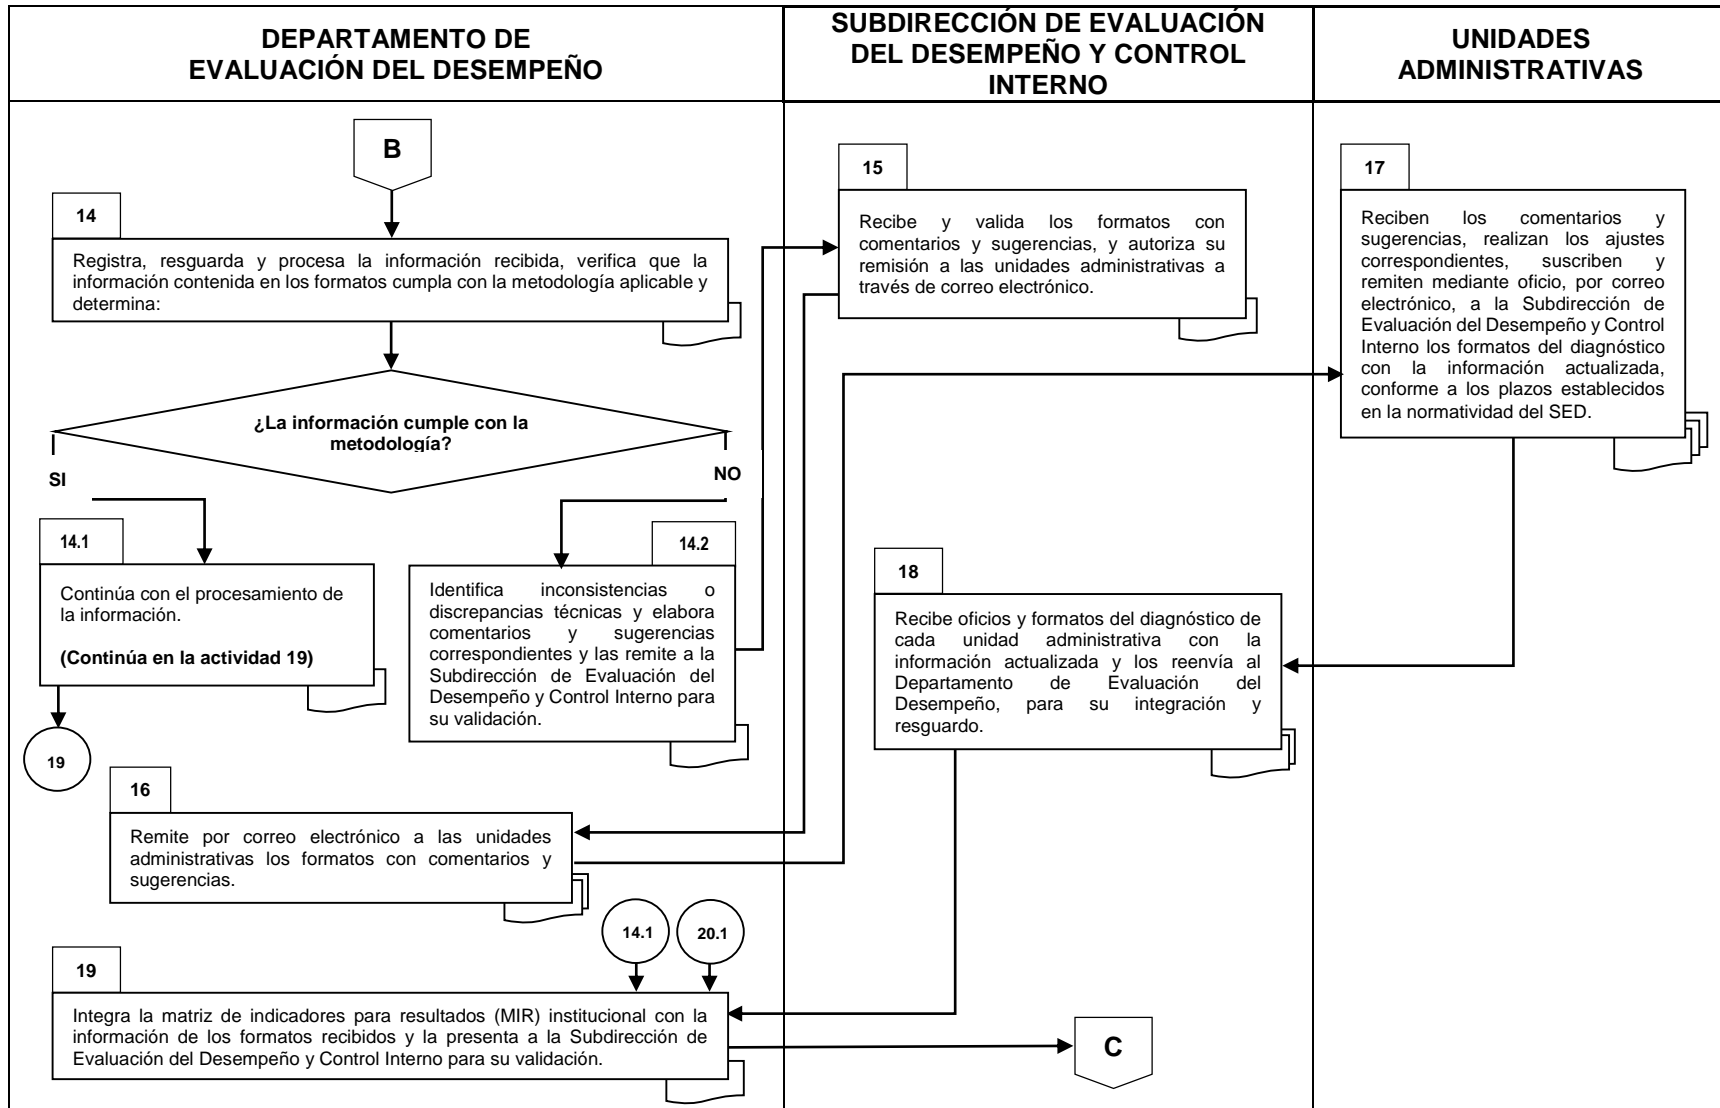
DEPARTAMENTO DE EVALUACIÓN DEL DESEMPEÑO

SUBDIRECCIÓN DE EVALUACIÓN DEL DESEMPEÑO Y CONTROL INTERNO

UNIDADES ADMINISTRATIVAS

B

14

Registra, resguarda y procesa la información recibida, verifica que la información contenida en los formatos cumpla con la metodología aplicable y determina:

¿La información cumple con la metodología?

SI

NO

14.1

Continúa con el procesamiento de la información.

(Continúa en la actividad 19)

19

14.2

Identifica inconsistencias o discrepancias técnicas y elabora comentarios y sugerencias correspondientes y las remite a la Subdirección de Evaluación del Desempeño y Control Interno para su validación.

15

Recibe y valida los formatos con comentarios y sugerencias, y autoriza su remisión a las unidades administrativas a través de correo electrónico.

17

Reciben los comentarios y sugerencias, realizan los ajustes correspondientes, suscriben y remiten mediante oficio, por correo electrónico, a la Subdirección de Evaluación del Desempeño y Control Interno los formatos del diagnóstico con la información actualizada, conforme a los plazos establecidos en la normatividad del SED.

18

Recibe oficios y formatos del diagnóstico de cada unidad administrativa con la información actualizada y los reenvía al Departamento de Evaluación del Desempeño, para su integración y resguardo.

16

Remite por correo electrónico a las unidades administrativas los formatos con comentarios y sugerencias.

14.1

20.1

19

Integra la matriz de indicadores para resultados (MIR) institucional con la información de los formatos recibidos y la presenta a la Subdirección de Evaluación del Desempeño y Control Interno para su validación.

C